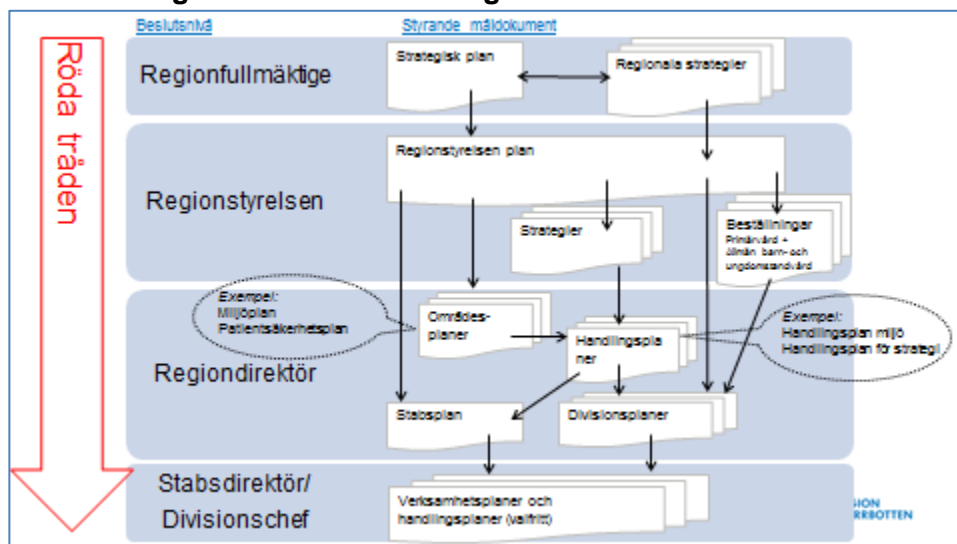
Beslutsnivå

Styrande måldokument

Röda tråden

Regionfullmäktige

Strategisk plan

Regionala strategier

Regionstyrelsen

Regionstyrelsen plan

Strategier

Beställningar
Primärvård + allmän barn- och ungdomstandvård

Exempel:
Miljöplan
Patientsäkerhetsplan

Regiondirektör

Områdes-planer

Handlingsplaner

Exempel:
Handlingsplan miljö
Handlingsplan för strategi

Stabsplan

Divisionsplaner

Stabsdirektör/
Divisionschef

Verksamhetsplaner och handlingsplaner (valfritt)

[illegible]GION
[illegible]RRBOTTEN